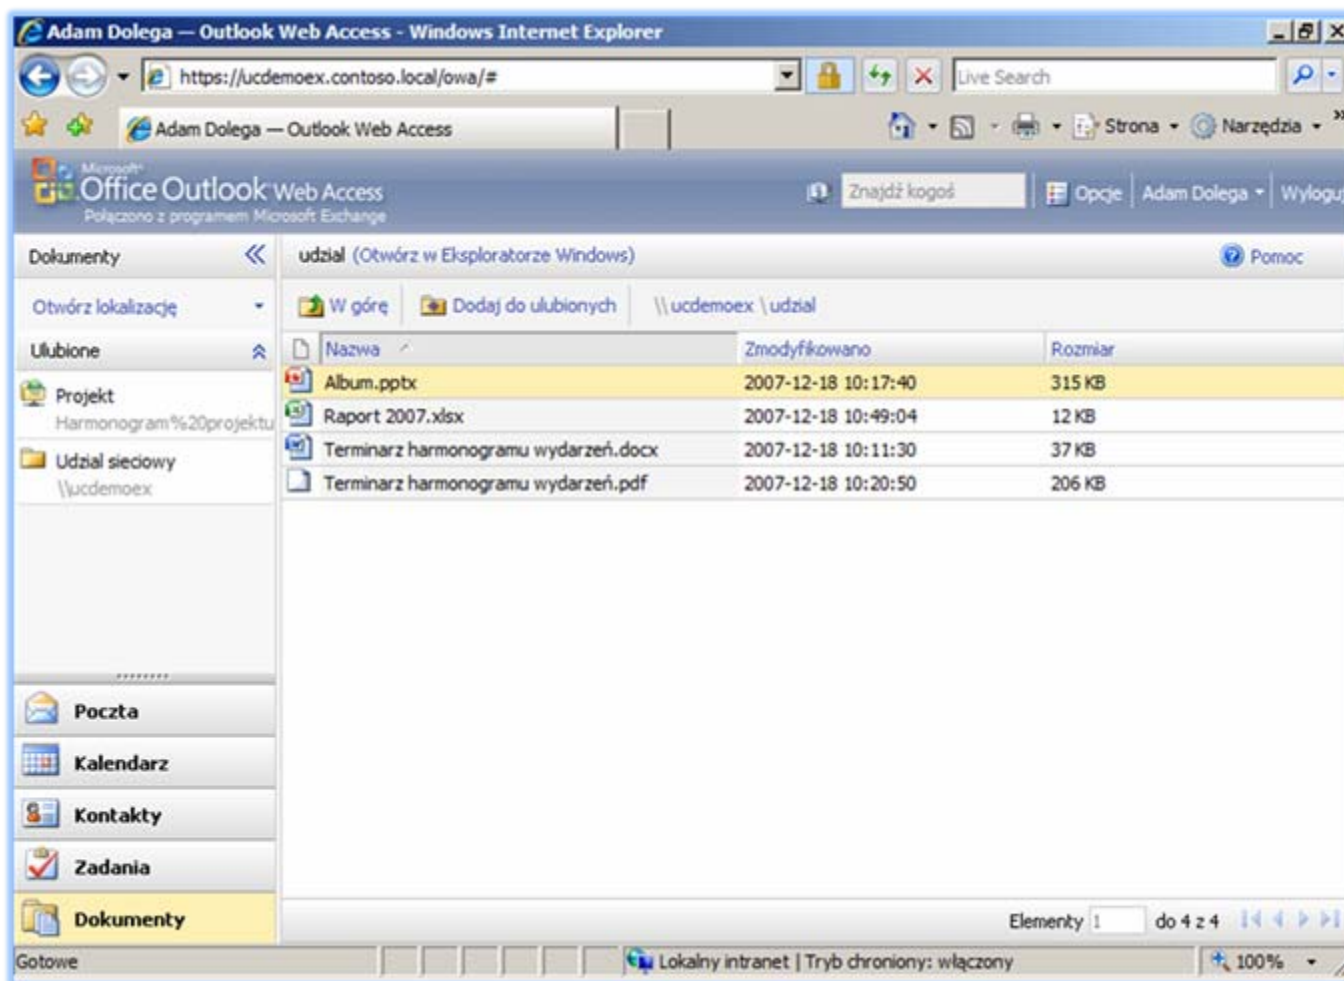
Adam Dolega — Outlook Web Access - Windows Internet Explorer

https://ucdemoex.contoso.local/owa/#

Live Search

Adam Dolega — Outlook Web Access

Strona · Narzędzia

Microsoft Office Outlook Web Access
Połączono z programem Microsoft Exchange

Znajdź kogoś

Opcje | Adam Dolega | Wylogu

Dokumenty

udzial (Otwórz w Eksploratorze Windows)

Pomoc

Otwórz lokalizację

W górę | Dodaj do ulubionych | \\ucdemoex \udzial

Ulubione

Projekt
Harmonogram%20projektu

Udział sieciowy
\\ucdemoex

| Nazwa | Zmodyfikowano | Rozmiar |
|---|---|---|
| Album.pptx | 2007-12-18 10:17:40 | 315 KB |
| Raport 2007.xlsx | 2007-12-18 10:49:04 | 12 KB |
| Terminarz harmonogramu wydarzeń.docx | 2007-12-18 10:11:30 | 37 KB |
| Terminarz harmonogramu wydarzeń.pdf | 2007-12-18 10:20:50 | 206 KB |

Poczta
Kalendarz
Kontakty
Zadania
Dokumenty

Elementy 1 do 4 z 4

Gotowe

Lokalny intranet | Tryb chroniony: włączony

100%